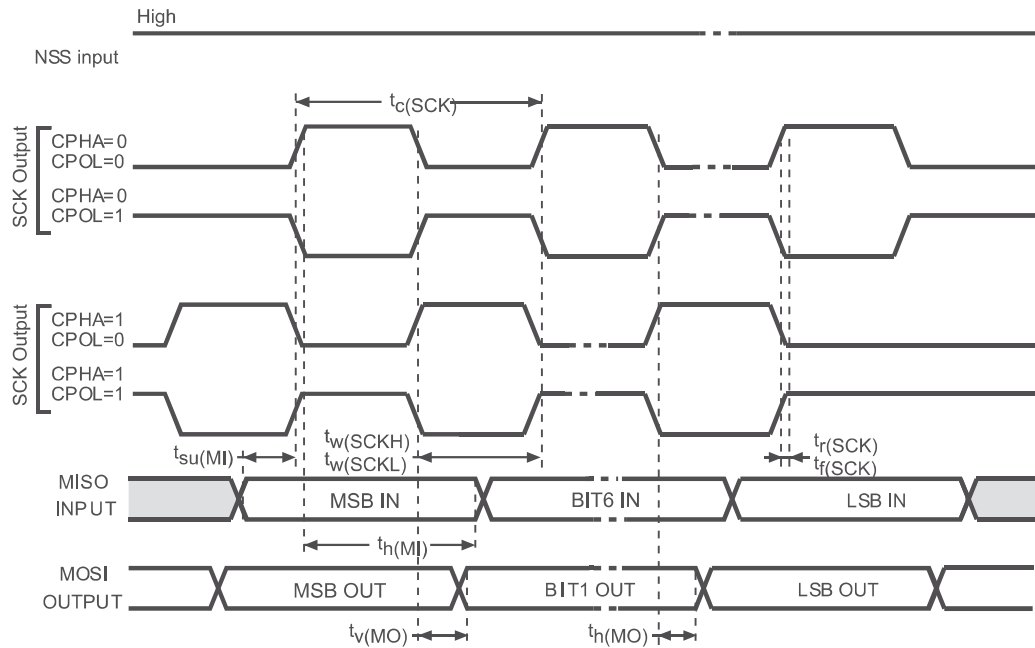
High

NSS input

$t_{c(SCK)}$

SCK Output

CPHA=0
CPOL=0

CPHA=0
CPOL=1

SCK Output

CPHA=1
CPOL=0

CPHA=1
CPOL=1

$t_{w(SCKH)}$
$t_{w(SCKL)}$

$t_{su(MI)}$

$t_{r(SCK)}$
$t_{f(SCK)}$

MISO
INPUT

MSB IN

BIT6 IN

LSB IN

$t_{h(MI)}$

MOSI
OUTPUT

MSB OUT

BIT1 OUT

LSB OUT

$t_{v(MO)}$

$t_{h(MO)}$